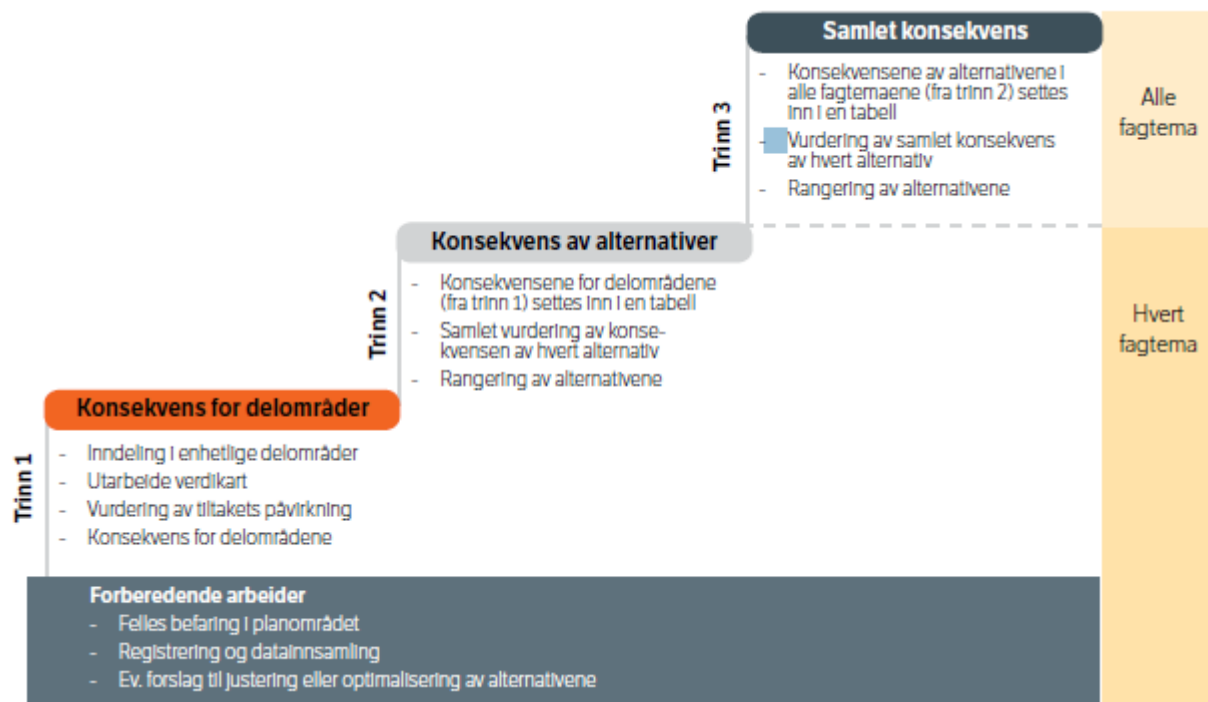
Samlet konsekvens

Trinn 3

- Konsekvensene av alternativene i alle fagtemaene (fra trinn 2) settes inn i en tabell
- Vurdering av samlet konsekvens av hvert alternativ
- Rangering av alternativene

Alle fagtema

Konsekvens av alternativer

Trinn 2

- Konsekvensene for delområdene (fra trinn 1) settes inn i en tabell
- Samlet vurdering av konsekvensen av hvert alternativ
- Rangering av alternativene

Hvert fagtema

Konsekvens for delområder

Trinn 1

- Inndeling i enhetlige delområder
- Utarbeide verdikart
- Vurdering av tiltakets påvirkning
- Konsekvens for delområdene

Forberedende arbeider
- Felles befaring i planområdet
- Registrering og datainnsamling
- Ev. forslag til justering eller optimalisering av alternativene